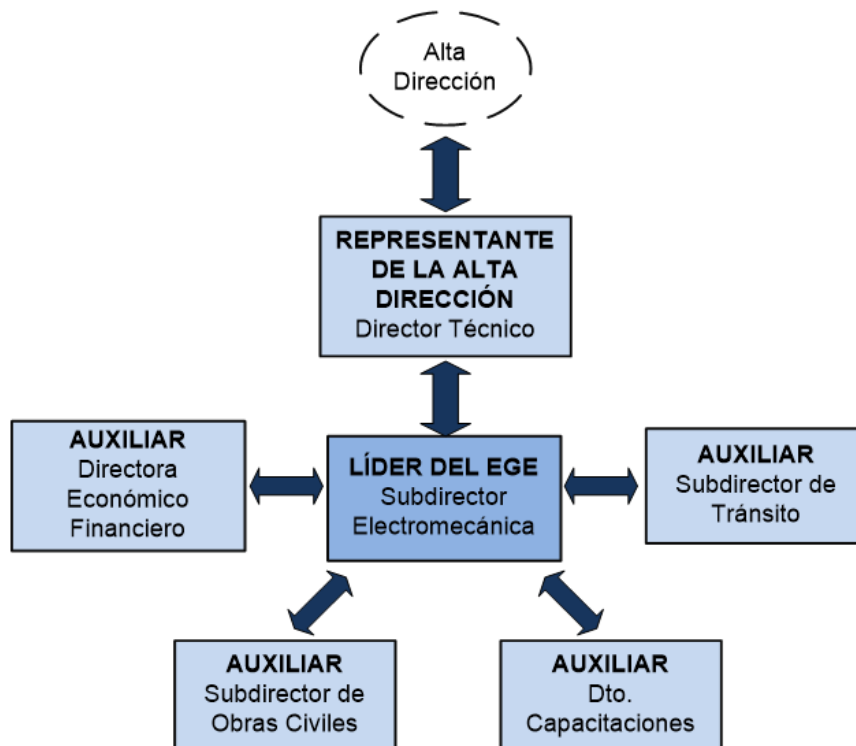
Alta Dirección

REPRESENTANTE DE LA ALTA DIRECCIÓN
Director Técnico

AUXILIAR
Directora Económico Financiero

LÍDER DEL EGE
Subdirector Electromecánica

AUXILIAR
Subdirector de Tránsito

AUXILIAR
Subdirector de Obras Civiles

AUXILIAR
Dto. Capacitaciones